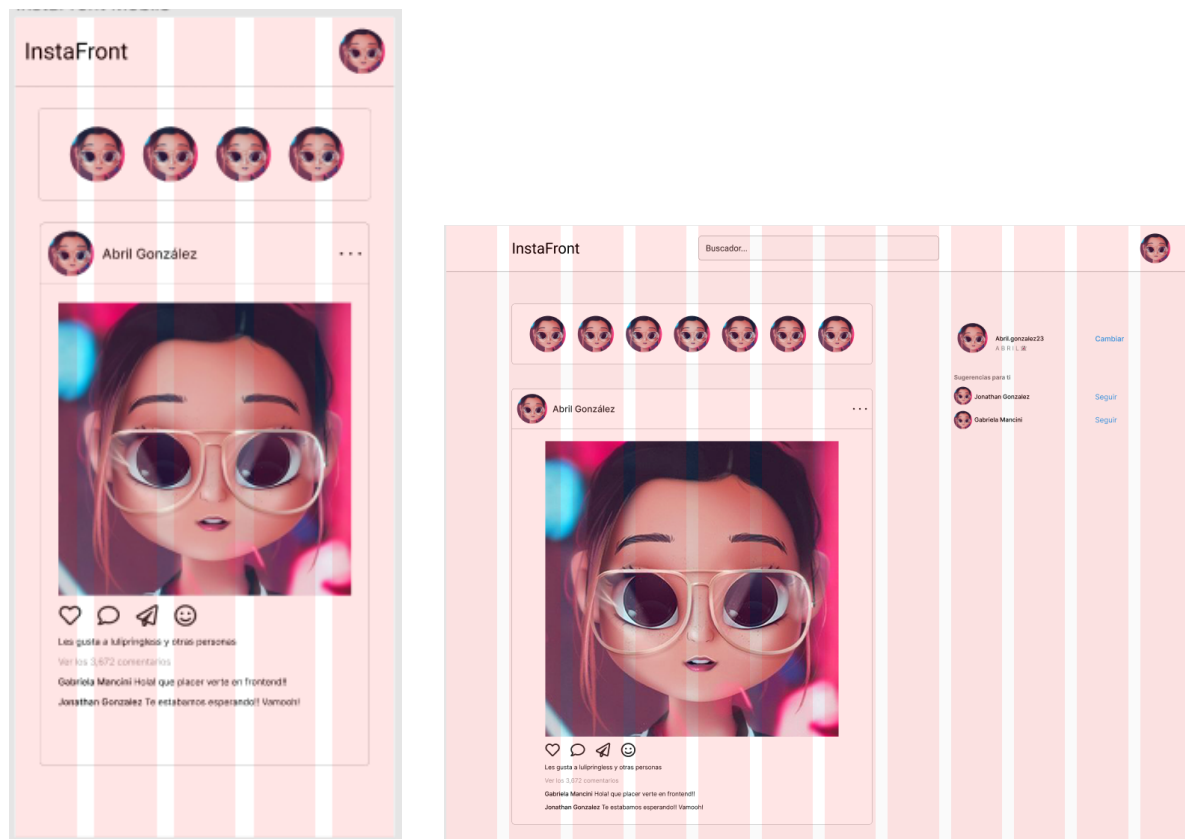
InstaFront

Abril González

...

Les gusta a lulipringless y otras personas

Ver los 3,672 comentarios

Gabriela Mancini Hola! que placer verte en frontend!!

Jonathan Gonzalez Te estabamos esperando!! Vamooh!

InstaFront

Buscador...

Abril González

...

Les gusta a lulipringless y otras personas

Ver los 3,672 comentarios

Gabriela Mancini Hola! que placer verte en frontend!!

Jonathan Gonzalez Te estabamos esperando!! Vamooh!

Abril.gonzalez23

A B R I L

Cambiar

Sugerencias para ti

Jonathan Gonzalez

Seguir

Gabriela Mancini

Seguir